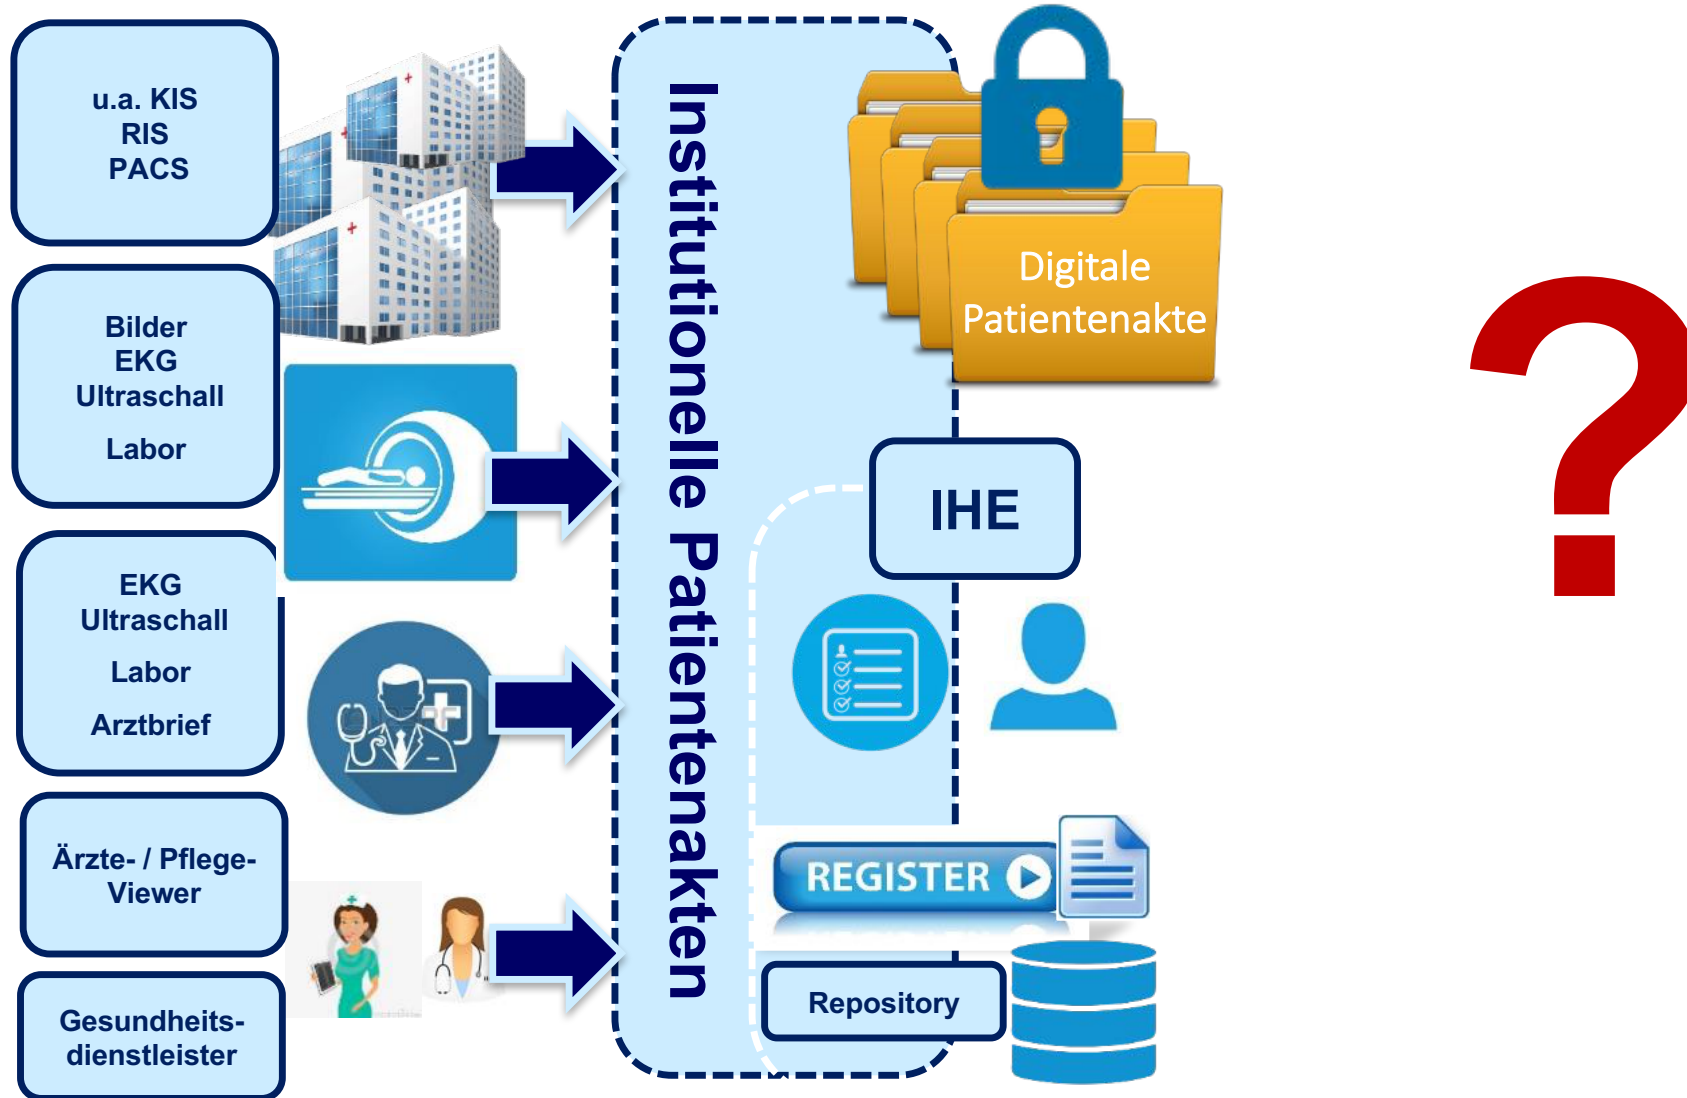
u.a. KIS
RIS
PACS

Bilder
EKG
Ultraschall

Labor

EKG
Ultraschall

Labor

Arztbrief

Ärzte- / Pflege-
Viewer

Gesundheits-
dienstleister

Institutionelle Patientenakten

Digitale
Patientenakte

IHE

REGISTER

Repository

?